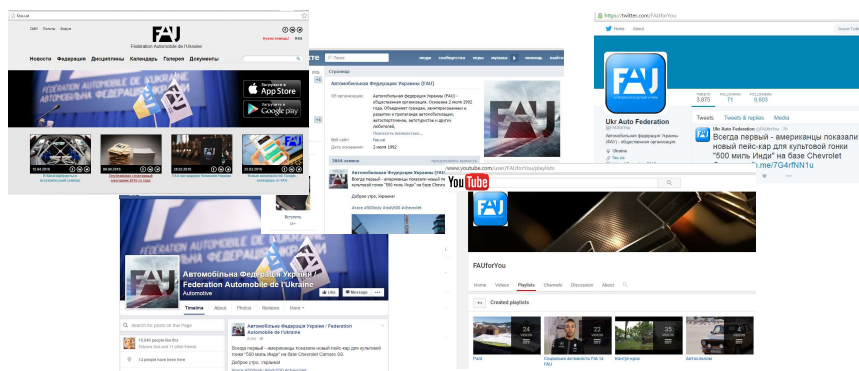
FAU
Federation Automobile de l'Ukraine
Новости Федерация Дисциплины Календарь Галерея Документы
App Store
Google play

Страница
Автомобильная Федерация Украины (FAU)
Автомобильная Федерация Украины (FAU) – общественная организация. Основана 2 июля 1992 года.
2 июля 1992
Автомобильная Федерация Украины (FAU)
Всегда первый – американцы показали новый пейс-кар для культовой гонки "500 миль Инди" на базе Chevrolet
Доброе утро, Украина!

https://twitter.com/FAUforYou
TWEETS 3,875
FOLLOWING 71
FOLLOWERS 9,803
Ukr Auto Federation
@FAUforYou
Tweets Tweets & replies Media
Ukr Auto Federation @FAUforYou
Всегда первый - американцы показали новый пейс-кар для культовой гонки "500 миль Инди" на базе Chevrolet
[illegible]t.me/7G4rfNN1u

www.youtube.com/user/FAUforYou/playlists
YouTube
FAUforYou
Home Videos Playlists Channels Discussion About
Created playlists
24 VIDEOS
22 VIDEOS
35 VIDEOS
Ралі
Соціальна активність FAU та FAU
Автослалом

Автомобільна Федерація України / Federation Automobile de l'Ukraine
Automotive
Like Message
Timeline About Photos Reviews More
Search for posts on this Page
Автомобільна Федерація України / Federation Automobile de l'Ukraine
Всегда первый - американцы показали новый пейс-кар для культовой гонки "500 миль Инди" на базе Chevrolet Camaro SS.
Доброе утро, Украина!